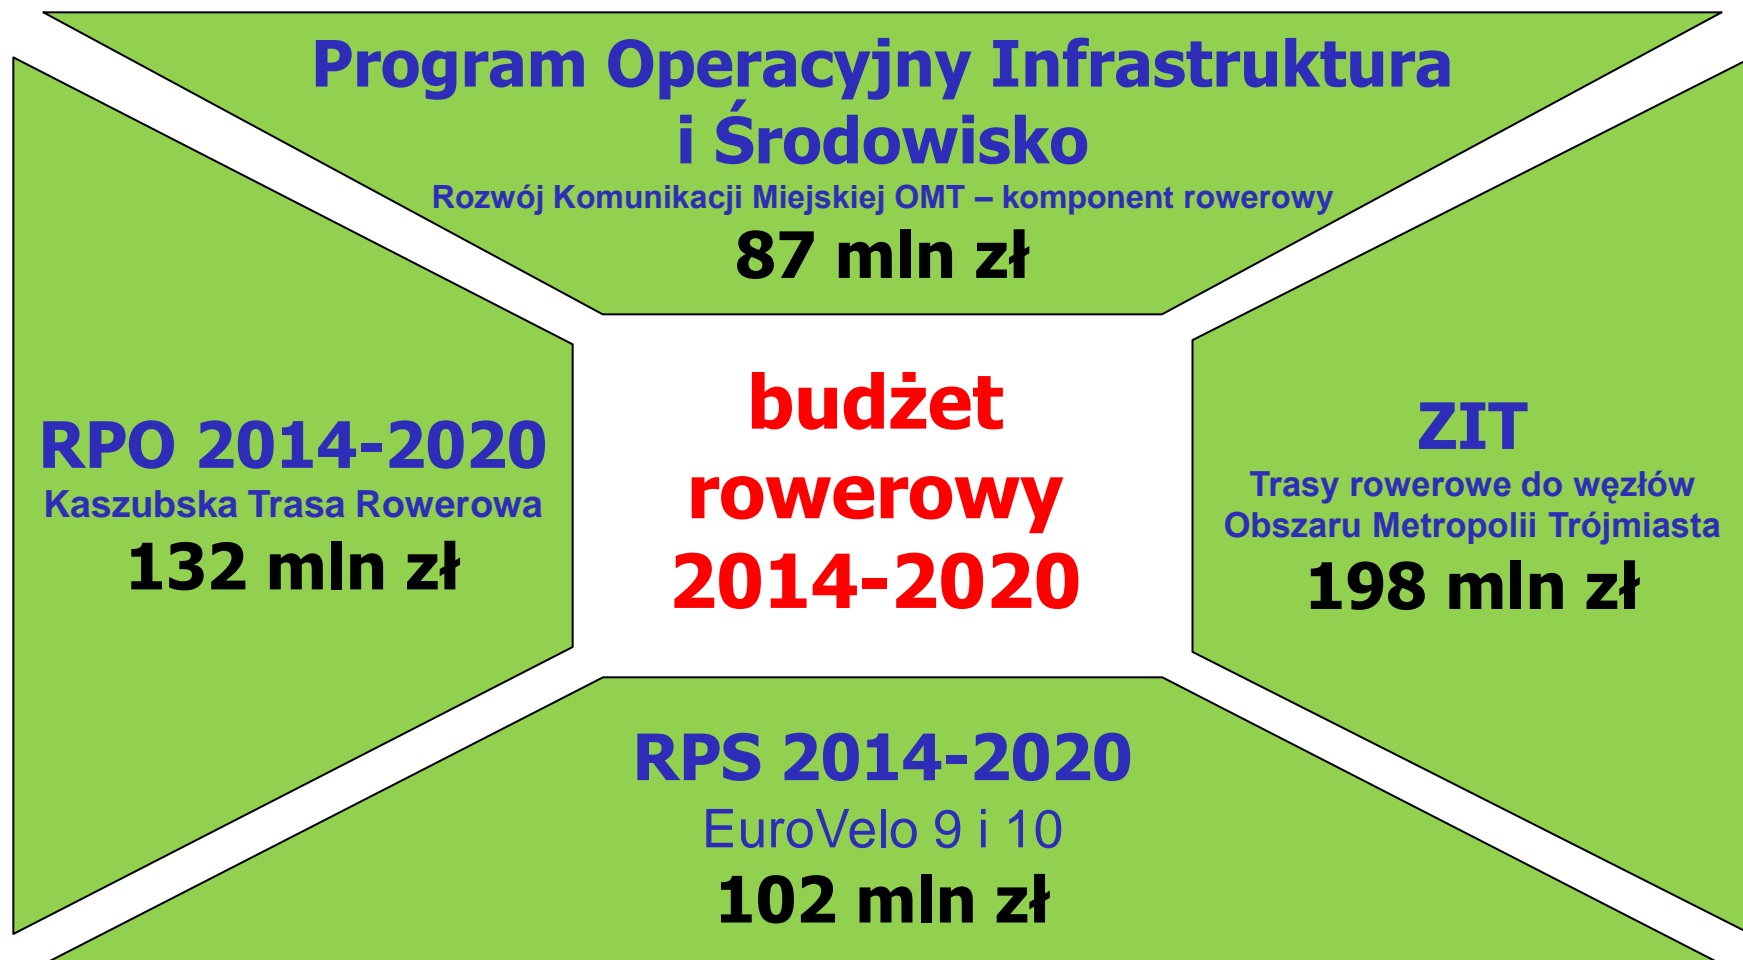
Program Operacyjny Infrastruktura i Środowisko
Rozwój Komunikacji Miejskiej OMT – komponent rowerowy
87 mln zł

RPO 2014-2020
Kaszubska Trasa Rowerowa
132 mln zł

budżet rowerowy 2014-2020

ZIT
Trasy rowerowe do węzłów Obszaru Metropolii Trójmiasta
198 mln zł

RPS 2014-2020
EuroVelo 9 i 10
102 mln zł